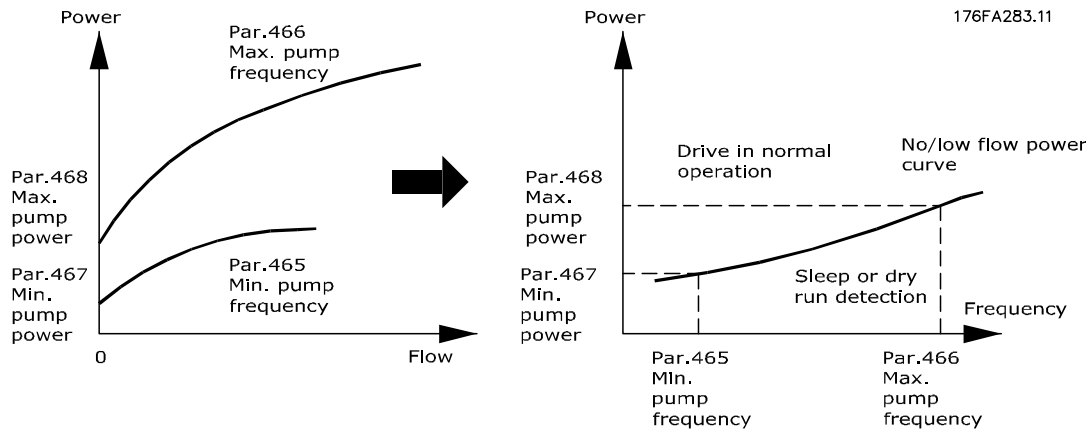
Power

Par.466
Max. pump
frequency

Par.468
Max.
pump
power

Par.467
Min.
pump
power

Par.465
Min. pump
frequency

0

Flow

Power

176FA283.11

Drive in normal
operation

No/low flow power
curve

Par.468
Max.
pump
power

Par.467
Min.
pump
power

Sleep or dry
run detection

Frequency

Par.465
MIn.
pump
frequency

Par.466
Max.
pump
frequency